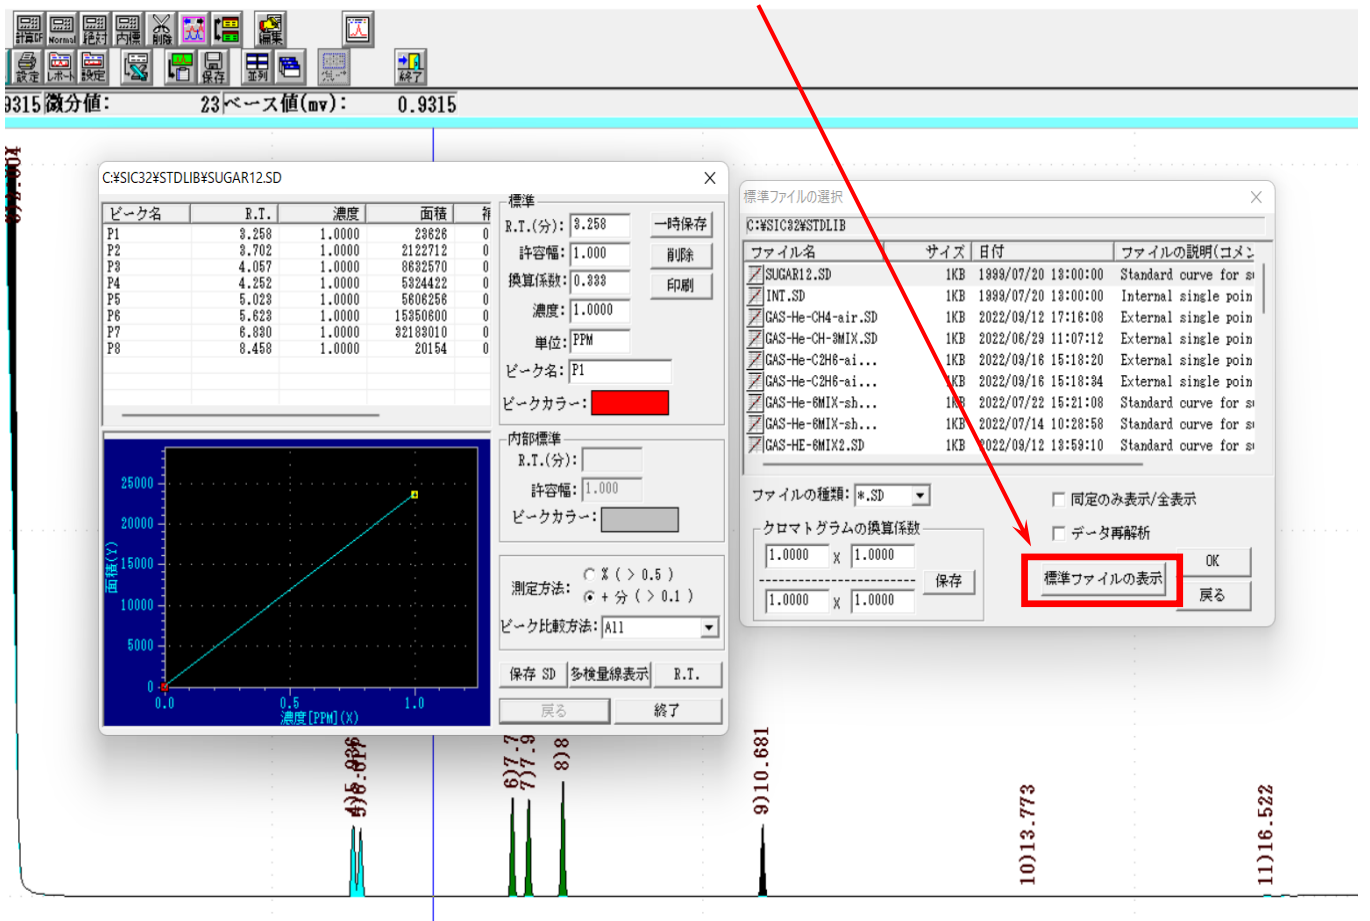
計算OFF Normal 絶対 内標 削除 編集
設定 レポート 設定 保存 並列 終了

9315 微分値: 23 ベース値(mv): 0.9315

C:¥SIC32¥STDLIB¥SUGAR12.SD

| ピーク名 | R.T. | 濃度 | 面積 |
|---|---|---|---|
| P1 | 3.258 | 1.0000 | 23626 |
| P2 | 3.702 | 1.0000 | 2122712 |
| P3 | 4.057 | 1.0000 | 8632570 |
| P4 | 4.252 | 1.0000 | 5324422 |
| P5 | 5.023 | 1.0000 | 5606256 |
| P6 | 5.623 | 1.0000 | 15350600 |
| P7 | 6.830 | 1.0000 | 32183010 |
| P8 | 8.458 | 1.0000 | 20154 |

標準
R.T.(分): 3.258 一時保存
許容幅: 1.000 削除
換算係数: 0.333 印刷
濃度: 1.0000
単位: PPM
ピーク名: P1
ピークカラー:

内部標準
R.T.(分):
許容幅: 1.000
ピークカラー:

測定方法: ％ ( > 0.5 ) + 分 ( > 0.1 )
ピーク比較方法: All

保存 SD 多検量線表示 R.T.
戻る 終了

25000 20000 15000 10000 5000 0
面積(Y)
0.0 0.5 1.0
濃度[PPM](X)

標準ファイルの選択
C:¥SIC32¥STDLIB

| ファイル名 | サイズ | 日付 | ファイルの説明(コメン |
|---|---|---|---|
| SUGAR12.SD | 1KB | 1999/07/20 13:00:00 | Standard curve for s |
| INT.SD | 1KB | 1999/07/20 13:00:00 | Internal single poin |
| GAS-He-CH4-air.SD | 1KB | 2022/09/12 17:16:08 | External single poin |
| GAS-He-CH-3MIX.SD | 1KB | 2022/06/29 11:07:12 | External single poin |
| GAS-He-C2H6-ai… | 1KB | 2022/09/16 15:18:20 | External single poin |
| GAS-He-C2H6-ai… | 1KB | 2022/09/16 15:18:34 | External single poin |
| GAS-He-6MIX-sh… | 1KB | 2022/07/22 15:21:08 | Standard curve for s |
| GAS-He-6MIX-sh… | 1KB | 2022/07/14 10:28:58 | Standard curve for s |
| GAS-HE-6MIX2.SD | 1KB | 2022/09/12 13:59:10 | Standard curve for s |

ファイルの種類: *.SD
同定のみ表示/全表示
データ再解析
クロマトグラムの換算係数
1.0000 X 1.0000 保存
1.0000 X 1.0000
標準ファイルの表示 OK 戻る

4)5.023 5)5.6 6)7.7 7)7.9 8)8 9)10.681 10)13.773 11)16.522